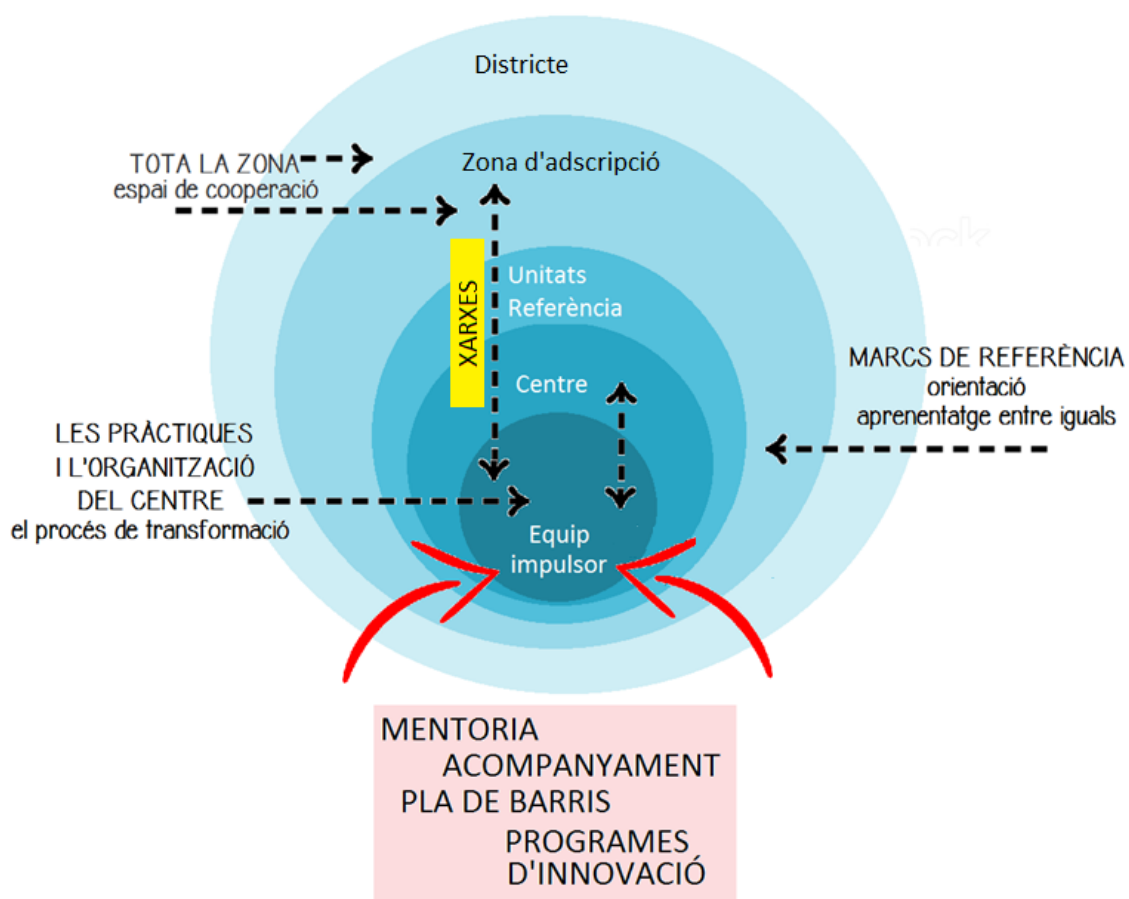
Districte

TOTA LA ZONA
espai de cooperació

Zona d'adscripció

XARXES

Unitats
Referència

Centre

MARCS DE REFERÈNCIA
orientació
aprenentatge entre iguals

LES PRÀCTIQUES
I L'ORGANITZACIÓ
DEL CENTRE
el procés de transformació

Equip
impulsor

MENTORIA
ACOMPANYAMENT
PLA DE BARRIS
PROGRAMES
D'INNOVACIÓ